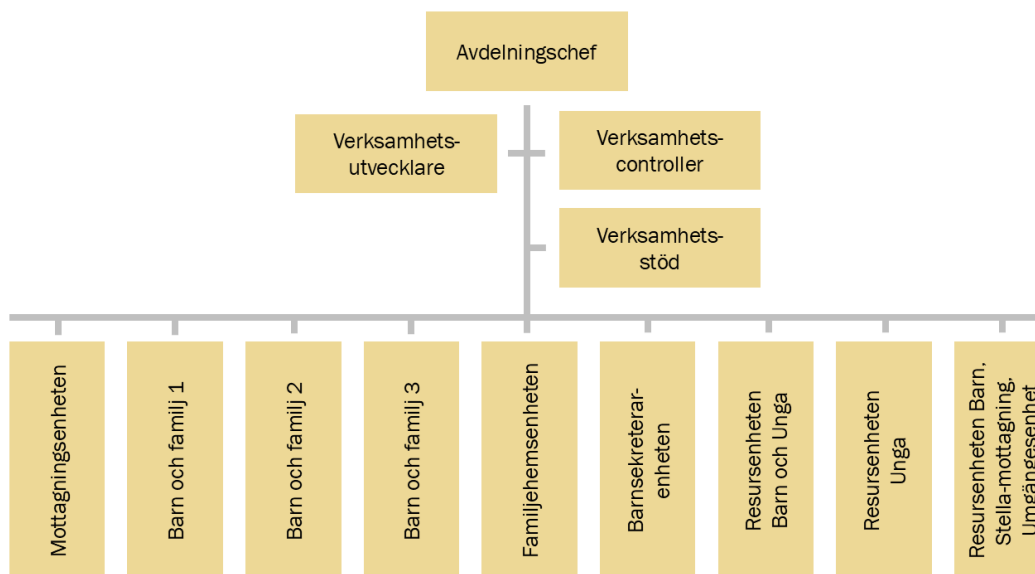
Avdelningschef

Verksamhets-utvecklare

Verksamhets-controller

Verksamhets-stöd

Mottagningsenheten

Barn och familj 1

Barn och familj 2

Barn och familj 3

Familjehemsenheten

Barnsekreterar-enheten

Resursenheten Barn och Unga

Resursenheten Unga

Resursenheten Barn, Stella-mottagning, Umgängesenhet